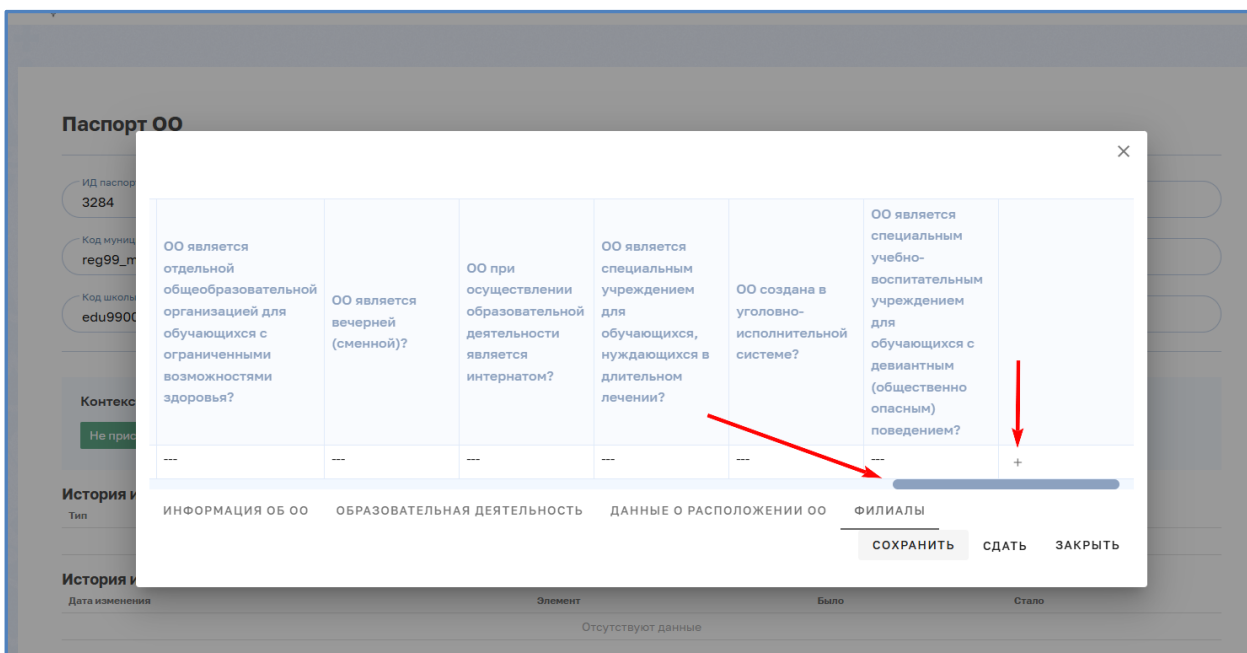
Паспорт ОО

ИД паспор
3284

Код муниц
reg99_m

Код школы
edu9900

Контекс
Не прис

История и
Тип

История и
Дата изменения | Элемент | Было | Стало
Отсутствуют данные

×

| ОО является отдельной общеобразовательной организацией для обучающихся с ограниченными возможностями здоровья? | ОО является вечерней (сменной)? | ОО при осуществлении образовательной деятельности является интернатом? | ОО является специальным учреждением для обучающихся, нуждающихся в длительном лечении? | ОО создана в уголовно-исполнительной системе? | ОО является специальным учебно-воспитательным учреждением для обучающихся с девиантным (общественно опасным) поведением? | |
|---|---|---|---|---|---|---|
| --- | --- | --- | --- | --- | --- | + |

ИНФОРМАЦИЯ ОБ ОО   ОБРАЗОВАТЕЛЬНАЯ ДЕЯТЕЛЬНОСТЬ   ДАННЫЕ О РАСПОЛОЖЕНИИ ОО   ФИЛИАЛЫ

СОХРАНИТЬ   СДАТЬ   ЗАКРЫТЬ